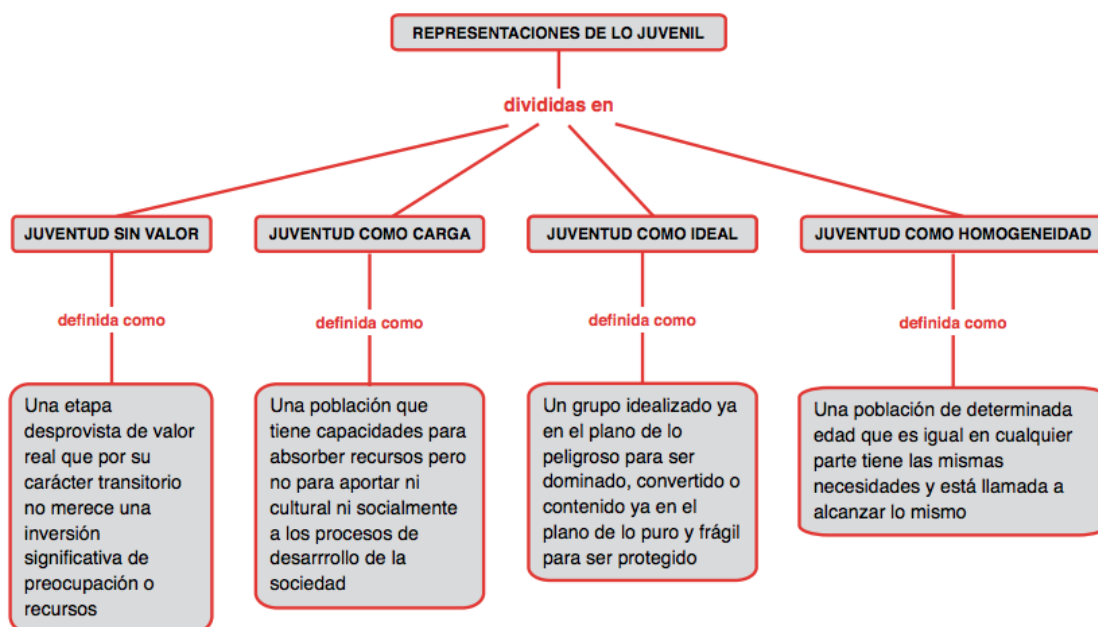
REPRESENTACIONES DE LO JUVENIL

divididas en

JUVENTUD SIN VALOR

definida como

Una etapa desprovista de valor real que por su carácter transitorio no merece una inversión significativa de preocupación o recursos

JUVENTUD COMO CARGA

definida como

Una población que tiene capacidades para absorber recursos pero no para aportar ni cultural ni socialmente a los procesos de desarrrollo de la sociedad

JUVENTUD COMO IDEAL

definida como

Un grupo idealizado ya en el plano de lo peligroso para ser dominado, convertido o contenido ya en el plano de lo puro y frágil para ser protegido

JUVENTUD COMO HOMOGENEIDAD

definida como

Una población de determinada edad que es igual en cualquier parte tiene las mismas necesidades y está llamada a alcanzar lo mismo